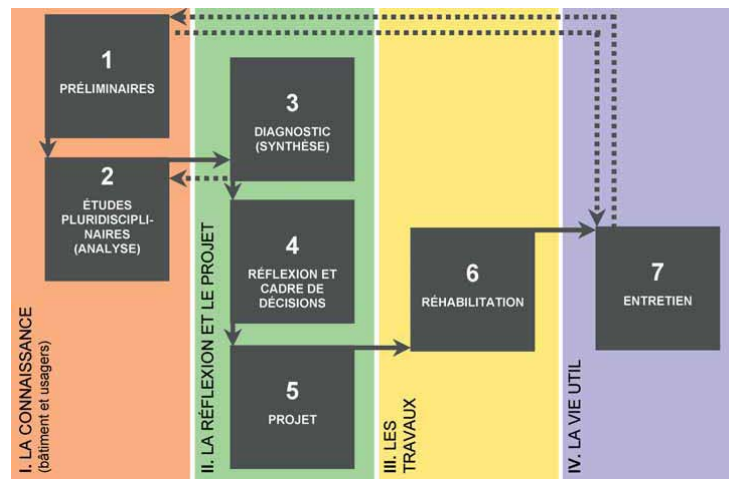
1
PRÉLIMINAIRES

2
ÉTUDES PLURIDISCIPLINAIRES (ANALYSE)

3
DIAGNOSTIC (SYNTHÈSE)

4
RÉFLEXION ET CADRE DE DÉCISIONS

5
PROJET

6
RÉHABILITATION

7
ENTRETIEN

I. LA CONNAISSANCE (bâtiment et usagers)

II. LA RÉFLEXION ET LE PROJET

III. LES TRAVAUX

IV. LA VIE UTIL